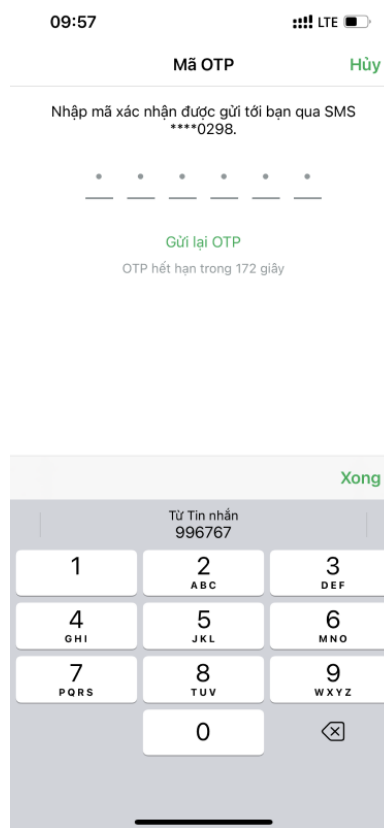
09:57

LTE

Mã OTP

Hủy

Nhập mã xác nhận được gửi tới bạn qua SMS ****0298.

Gửi lại OTP

OTP hết hạn trong 172 giây

Xong

Từ Tin nhắn
996767

1

2
ABC

3
DEF

4
GHI

5
JKL

6
MNO

7
PQRS

8
TUV

9
WXYZ

0